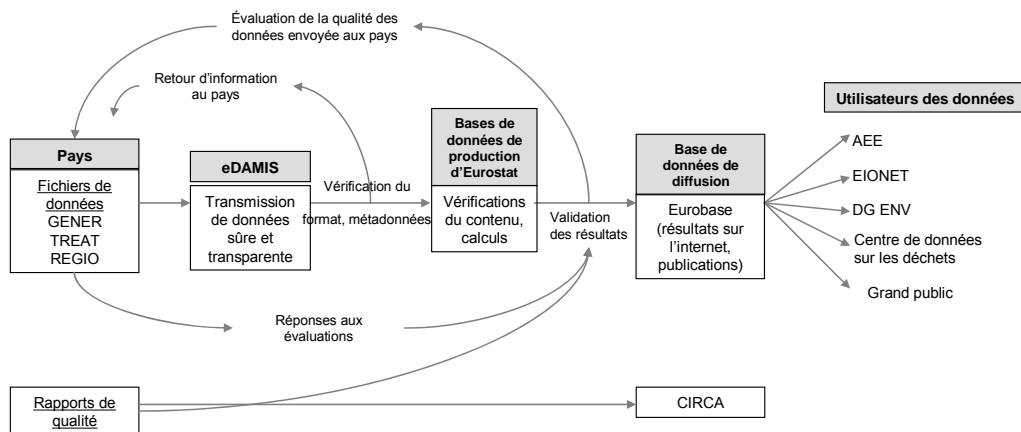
Évaluation de la qualité des données envoyée aux pays

Retour d'information au pays

Utilisateurs des données

Pays

Fichiers de données
GENER
TREAT
REGIO

eDAMIS

Transmission de données sûre et transparente

Vérification du format, métadonnées

Bases de données de production d'Eurostat

Vérifications du contenu, calculs

Validation des résultats

Base de données de diffusion

Eurobase (résultats sur l'internet, publications)

AEE

EIONET

DG ENV

Centre de données sur les déchets

Grand public

Réponses aux évaluations

Rapports de qualité

CIRCA